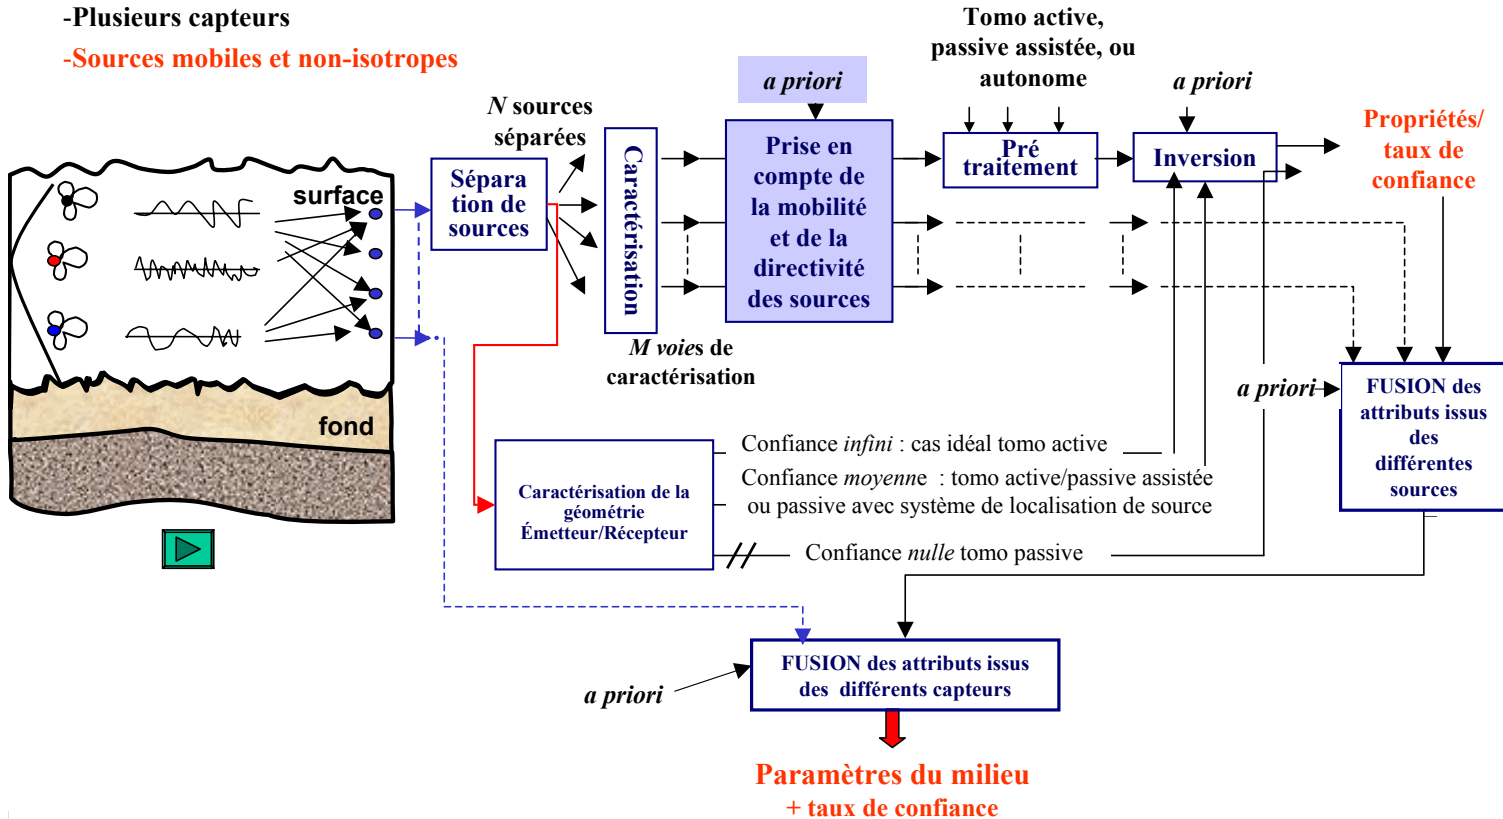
-Plusieurs capteurs

-Sources mobiles et non-isotropes

surface

fond

N sources séparées

Séparation de sources

Caractérisation

a priori

Prise en compte de la mobilité et de la directivité des sources

Tomo active, passive assistée, ou autonome

Pré traitement

a priori

Inversion

Propriétés/ taux de confiance

M voies de caractérisation

a priori

FUSION des attributs issus des différentes sources

Caractérisation de la géométrie Émetteur/Récepteur

Confiance infini : cas idéal tomo active

Confiance moyenne : tomo active/passive assistée ou passive avec système de localisation de source

Confiance nulle tomo passive

a priori

FUSION des attributs issus des différents capteurs

Paramètres du milieu
+ taux de confiance